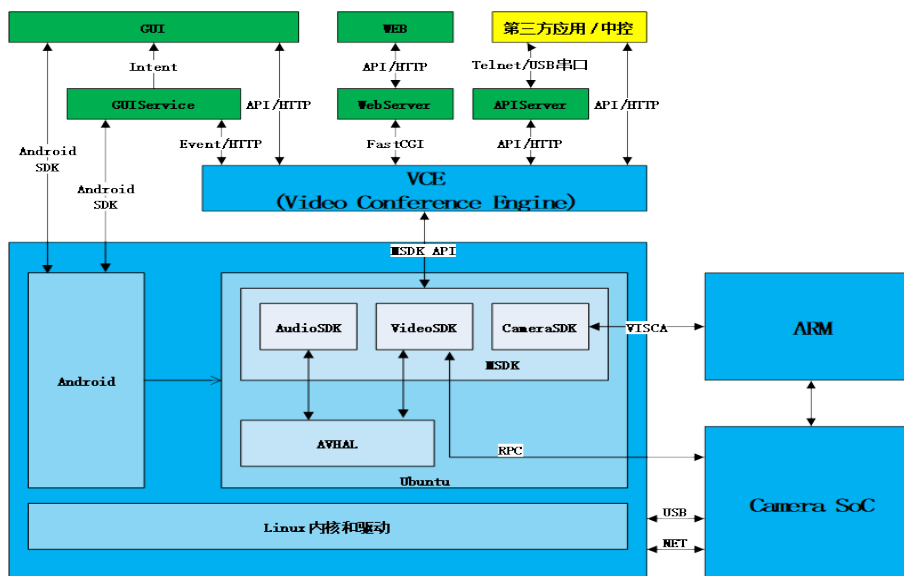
GUI

WEB

第三方应用/中控

Intent

API/HTTP

Telnet/USB串口

GUIService

API/HTTP

WebServer

APIServer

API/HTTP

Android SDK

Android SDK

Event/HTTP

FastCGI

API/HTTP

VCE
(Video Conference Engine)

MSDK API

AudioSDK

VideoSDK

CameraSDK

VISCA

ARM

Android

MSDK

AVHAL

RPC

Ubuntu

Linux内核和驱动

USB

NET

Camera SoC